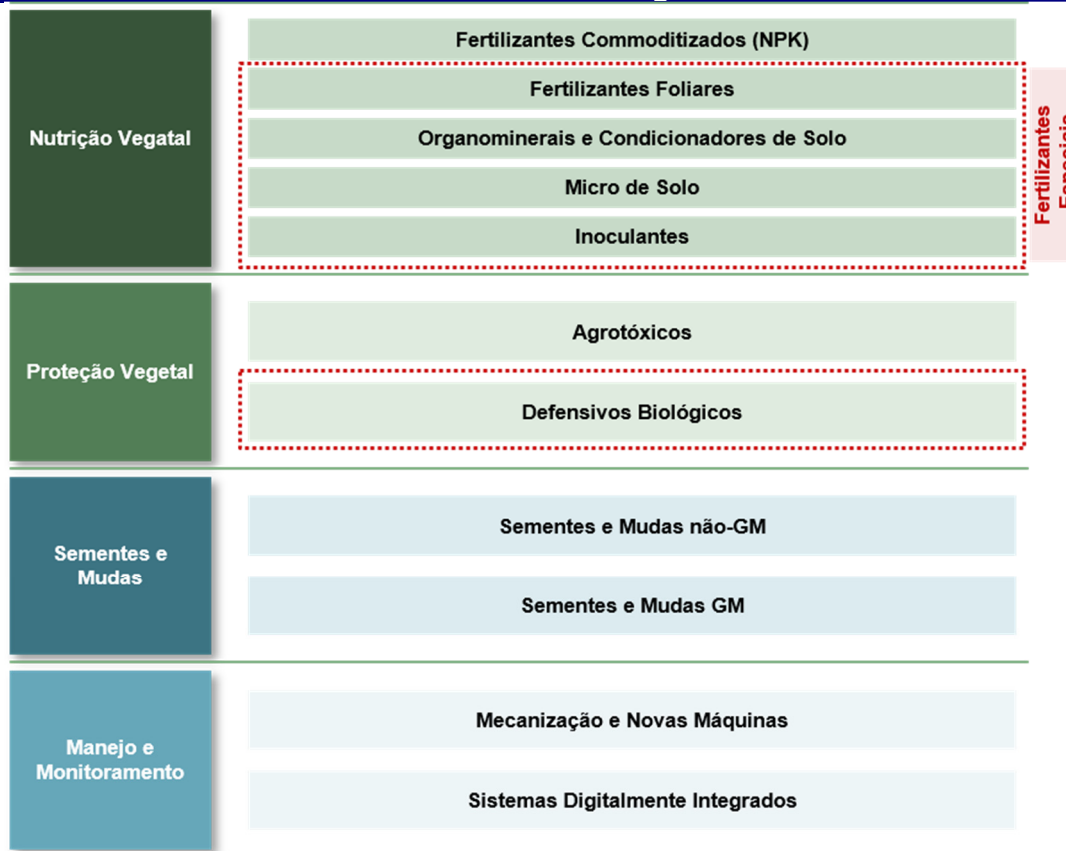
Nutrição Vegetal

Fertilizantes Commoditizados (NPK)

Fertilizantes Foliares

Organominerais e Condicionadores de Solo

Micro de Solo

Inoculantes

Fertilizantes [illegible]

Proteção Vegetal

Agrotóxicos

Defensivos Biológicos

Sementes e Mudas

Sementes e Mudas não-GM

Sementes e Mudas GM

Manejo e Monitoramento

Mecanização e Novas Máquinas

Sistemas Digitalmente Integrados